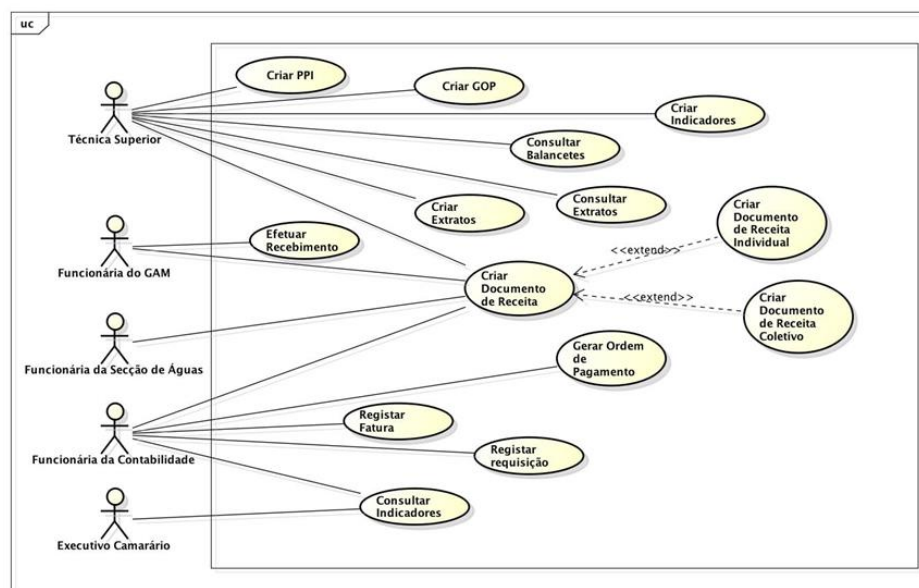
uc

Técnica Superior

Criar PPI

Criar GOP

Criar Indicadores

Consultar Balancetes

Criar Extratos

Consultar Extratos

Criar Documento de Receita Individual

Funcionária do GAM

Efetuar Recebimento

<<extend>>

Criar Documento de Receita

<<extend>>

Criar Documento de Receita Coletivo

Funcionária da Secção de Águas

Gerar Ordem de Pagamento

Funcionária da Contabilidade

Registar Fatura

Registar requisição

Consultar Indicadores

Executivo Camarário